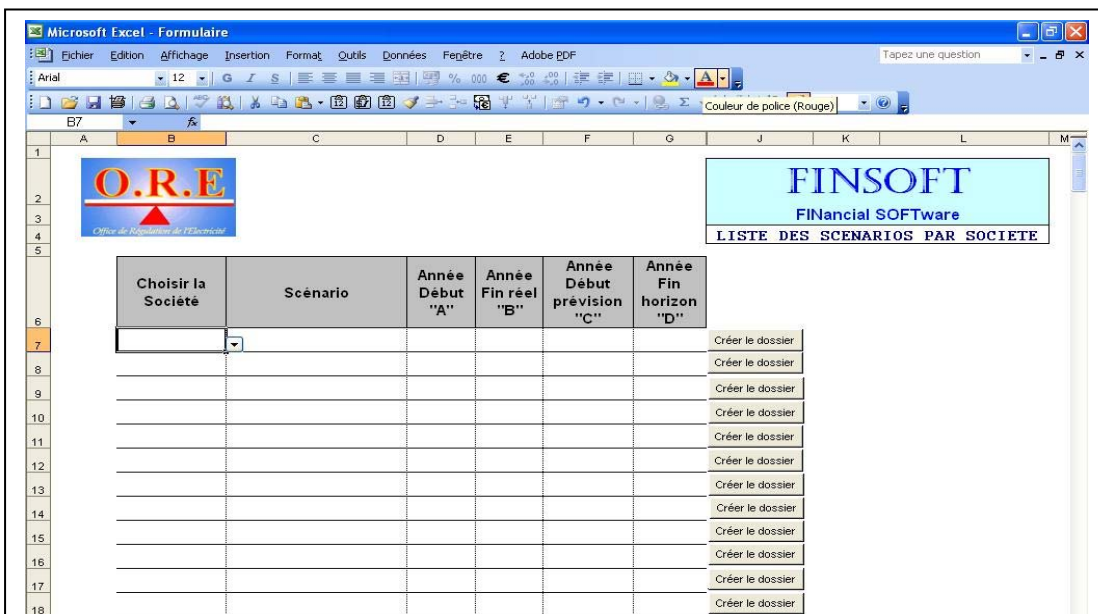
Microsoft Excel - Formulaire

Fichier Edition Affichage Insertion Format Outils Données Fenêtre ? Adobe PDF

Tapez une question

Arial 12 G I S € Couleur de police (Rouge)

B7 $f_x$

| | A | B | C | D | E | F | G | J | K | L | M |
|---|---|---|---|---|---|---|---|---|---|---|---|
| 1 | | | | | | | | | | | |
| 2 | | O.R.E | | | | | | FINSOFT | | | |
| 3 | | | | | | | | FINancial SOFTware | | | |
| 4 | | Office de Régulation de l'Electricité | | | | | | LISTE DES SCENARIOS PAR SOCIETE | | | |
| 5 | | | | | | | | | | | |
| 6 | | Choisir la Société | Scénario | Année Début "A" | Année Fin réel "B" | Année Début prévision "C" | Année Fin horizon "D" | | | | |
| 7 | | | | | | | | Créer le dossier | | | |
| 8 | | | | | | | | Créer le dossier | | | |
| 9 | | | | | | | | Créer le dossier | | | |
| 10 | | | | | | | | Créer le dossier | | | |
| 11 | | | | | | | | Créer le dossier | | | |
| 12 | | | | | | | | Créer le dossier | | | |
| 13 | | | | | | | | Créer le dossier | | | |
| 14 | | | | | | | | Créer le dossier | | | |
| 15 | | | | | | | | Créer le dossier | | | |
| 16 | | | | | | | | Créer le dossier | | | |
| 17 | | | | | | | | Créer le dossier | | | |
| 18 | | | | | | | | Créer le dossier | | | |